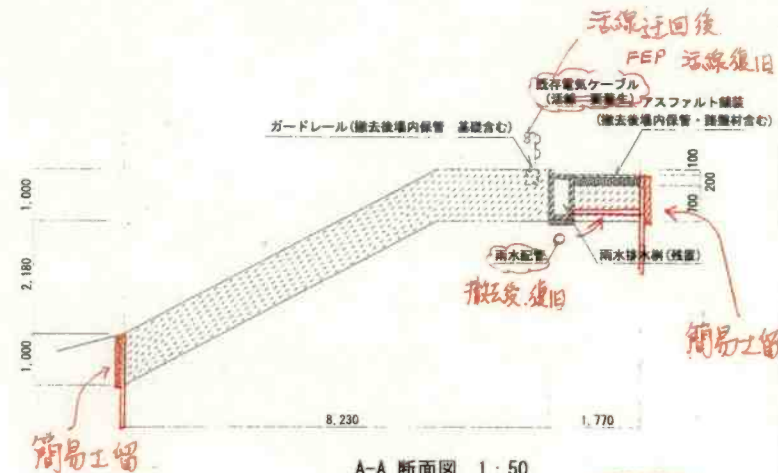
活線迂回後

FEP 活線復旧

既存電気ケーブル (活線・要養生)

アスファルト舗装 (撤去後場内保管・路盤材含む)

ガードレール (撤去後場内保管 基礎含む)

100

200

100

1,000

2,180

1,000

雨水配管

雨水排水桝 (残置)

撤去後復旧

簡易土留

8,230

1,770

簡易土留

A-A 断面図 1:50